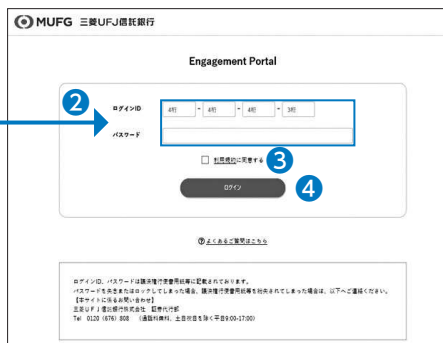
MUFG 三菱UFJ信託銀行

Engagement Portal

2

ログインID 4桁 - 4桁 - 4桁 - 3桁

パスワード

利用規約に同意する 3

ログイン 4

よくあるご質問はこちら

ログインID、パスワードは議決権行使書用紙等に記載されております。
パスワードを失念またはロックしてしまった場合、議決権行使書用紙等を紛失されてしまった場合は、以下へご連絡ください。
【本サイトに係るお問い合わせ】
三菱UFJ信託銀行株式会社　証券代行部
Tel 0120（676）808　（通話料無料、土日祝日を除く平日9:00-17:00）